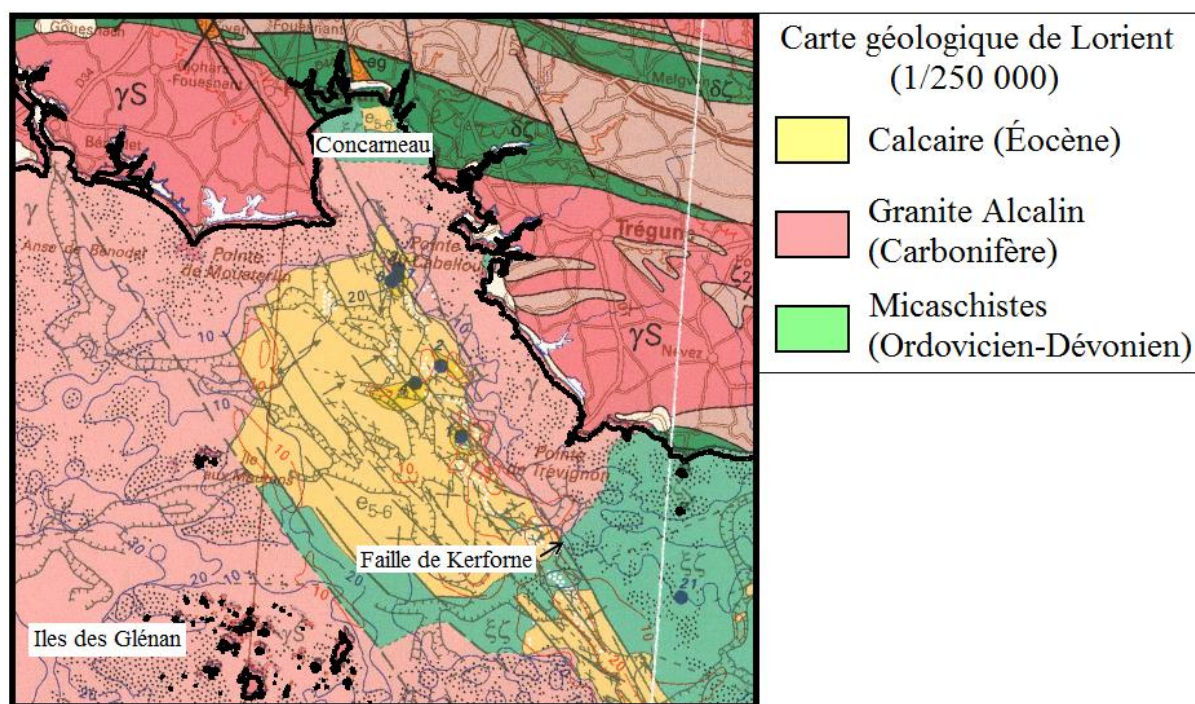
Carte géologique de Lorient (1/250 000)

Calcaire (Éocène)

Granite Alcalin (Carbonifère)

Micaschistes (Ordovicien-Dévonien)

Concarneau

Faille de Kerforne

Iles des Glénan

γS

δζ

δζ

γ

Trégunc

γS

Anse de Bénodet

Pointe de Mousterlin

Pointe du Cabellou

Pointe de Trévignon

$e_{5-6}$

$e_{5-6}$

ξζ

ξζ

20

10

10

10

10

20

20

20